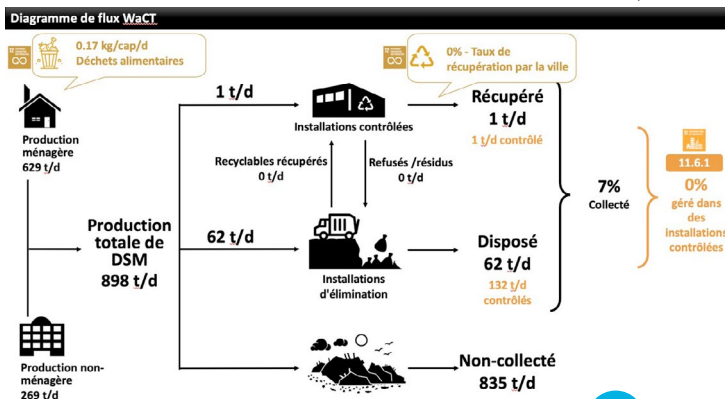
Diagramme de flux WaCT

0.17 kg/cap/d
Déchets alimentaires

0% - Taux de récupération par la ville

Production ménagère
629 t/d

1 t/d

Installations contrôlées

Récupéré
1 t/d
1 t/d contrôlé

Recyclables récupérés
0 t/d

Refusés /résidus
0 t/d

Production totale de DSM
898 t/d

62 t/d

Installations d'élimination

Disposé
62 t/d
132 t/d contrôlés

7%
Collecté

11.6.1
0%
géré dans des installations contrôlées

Production non-ménagère
269 t/d

Non-collecté
835 t/d